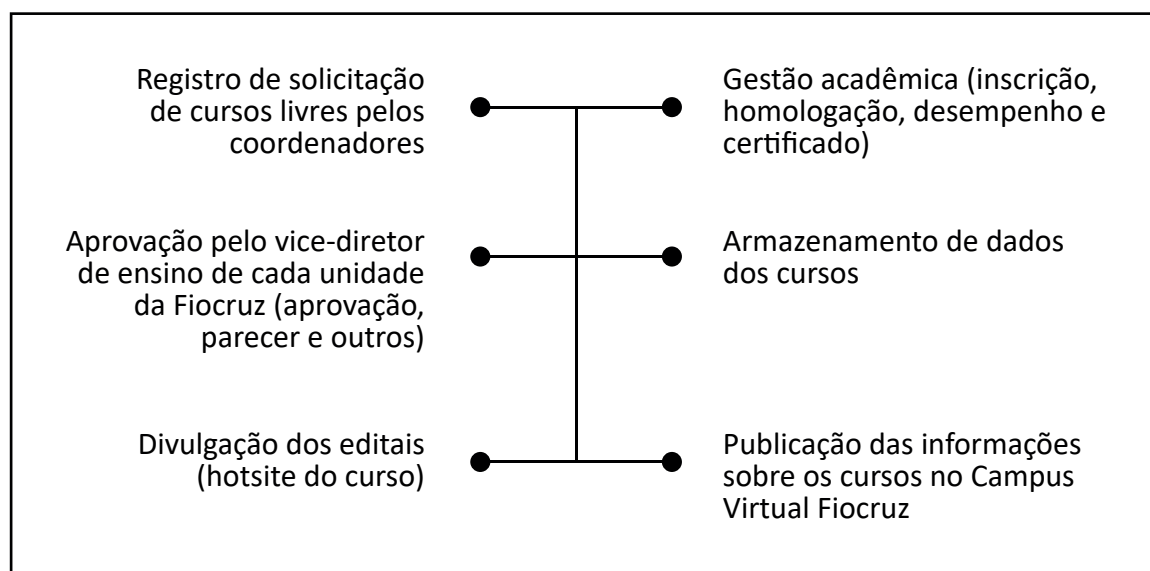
Registro de solicitação de cursos livres pelos coordenadores

Gestão acadêmica (inscrição, homologação, desempenho e certificado)

Aprovação pelo vice-diretor de ensino de cada unidade da Fiocruz (aprovação, parecer e outros)

Armazenamento de dados dos cursos

Divulgação dos editais (hotsite do curso)

Publicação das informações sobre os cursos no Campus Virtual Fiocruz